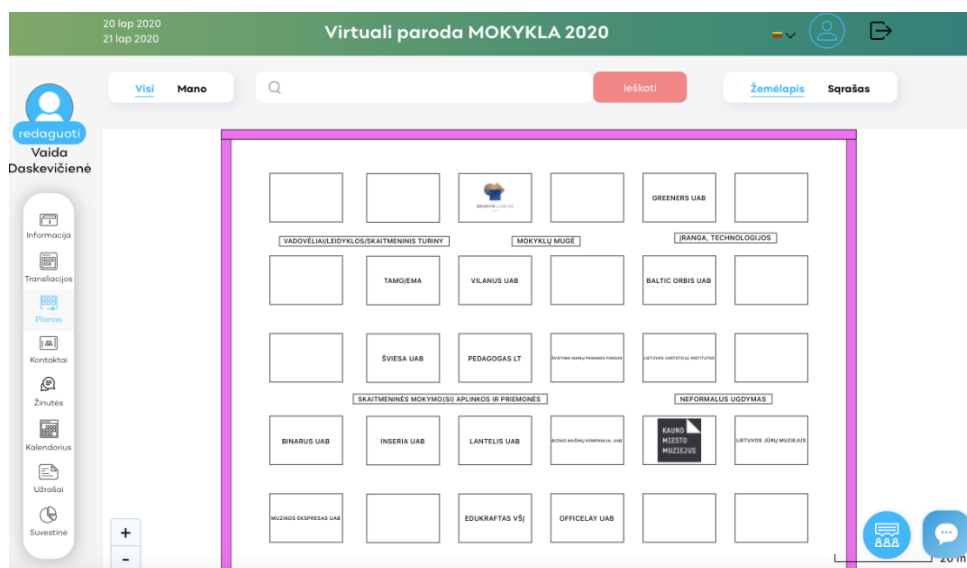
20 lap 2020
21 lap 2020

Virtuali paroda MOKYKLA 2020

redaguoti
Vaida Daskevičienė

Informacija
Transliacijos
Planas
Kontaktai
Žinutės
Kalendorius
Užrašai
Suvestinė

Visi Mano

Ieškoti

Žemėlapis Sąrašas

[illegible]

GREENERS UAB

VADOVĖLIAI/LEIDYKLOS/SKAITMENINIS TURINY

MOKYKLŲ MUGĖ

ĮRANGA, TECHNOLOGIJOS

TAMO/EMA

VILANUS UAB

BALTIC ORBIS UAB

ŠVIESA UAB

PEDAGOGAS LT

ŠVIETIMO MAINŲ PARAMOS FONDAS

LIETUVOS VARTOTOJŲ INSTITUTAS

SKAITMENINĖS MOKYMO(SI) APLINKOS IR PRIEMONĖS

NEFORMALUS UGDYMAS

BINARUS UAB

INSERIA UAB

LANTELIS UAB

BIZNIO MAŠINŲ KOMPANIJA, UAB

KAUNO MIESTO MUZIEJUS

LIETUVOS JŪRŲ MUZIEJUS

MUZIKOS EKSPRESAS UAB

EDUKRAFTAS VŠĮ

OFFICELAY UAB

+
-

20 m